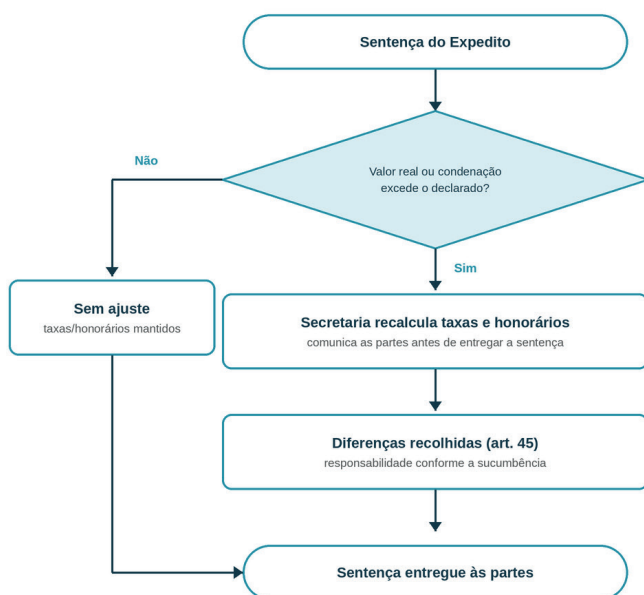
Sentença do Expedito

Valor real ou condenação excede o declarado?

Não

Sim

Sem ajuste
taxas/honorários mantidos

Secretaria recalcula taxas e honorários
comunica as partes antes de entregar a sentença

Diferenças recolhidas (art. 45)
responsabilidade conforme a sucumbência

Sentença entregue às partes